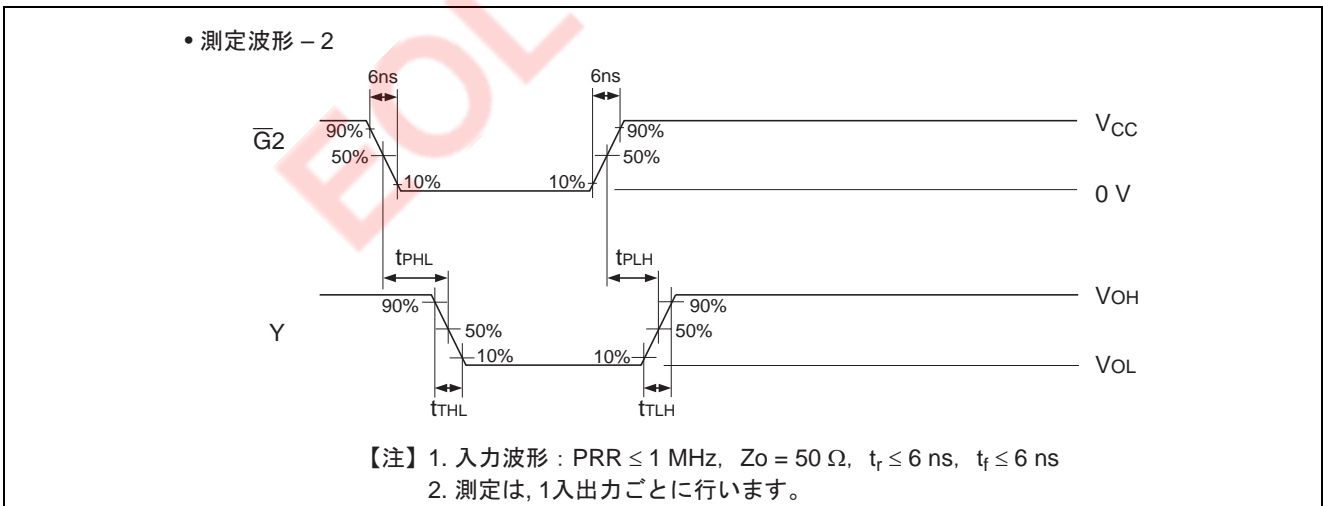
EOL

• 測定波形 – 2

6ns

6ns

$\overline{G}2$

90%

50%

10%

10%

90%

50%

$V_{CC}$

0 V

$t_{PHL}$

$t_{PLH}$

Y

90%

50%

10%

10%

50%

90%

$V_{OH}$

$V_{OL}$

$t_{THL}$

$t_{TLH}$

【注】1. 入力波形：PRR $\leq$ 1 MHz, Zo = 50 $\Omega$, $t_r \leq 6$ ns, $t_f \leq 6$ ns
2. 測定は, 1入出力ごとに行います。